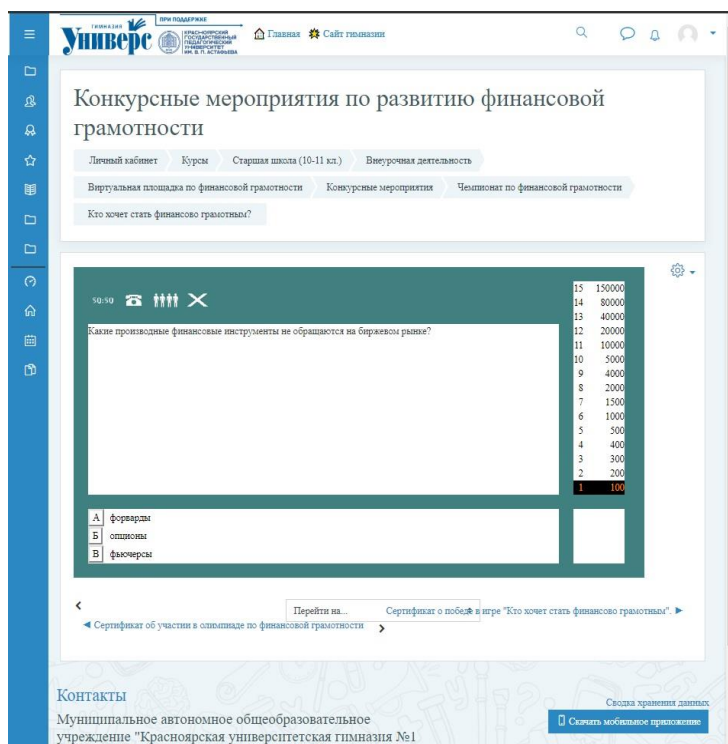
ГИМНАЗИЯ Универс ПРИ ПОДДЕРЖКЕ КРАСНОЯРСКИЙ ГОСУДАРСТВЕННЫЙ ПЕДАГОГИЧЕСКИЙ УНИВЕРСИТЕТ ИМ. В. П. АСТАФЬЕВА

Главная Сайт гимназии

Конкурсные мероприятия по развитию финансовой грамотности

Личный кабинет Курсы Старшая школа (10-11 кл.) Внеурочная деятельность

Виртуальная площадка по финансовой грамотности Конкурсные мероприятия Чемпионат по финансовой грамотности

Кто хочет стать финансово грамотным?

50:50

Какие производные финансовые инструменты не обращаются на биржевом рынке?

| | |
|---|---|
| 15 | 150000 |
| 14 | 80000 |
| 13 | 40000 |
| 12 | 20000 |
| 11 | 10000 |
| 10 | 5000 |
| 9 | 4000 |
| 8 | 2000 |
| 7 | 1500 |
| 6 | 1000 |
| 5 | 500 |
| 4 | 400 |
| 3 | 300 |
| 2 | 200 |
| 1 | 100 |

А форварды
Б опционы
В фьючерсы

Перейти на... Сертификат о победе в игре "Кто хочет стать финансово грамотным". ►

◄ Сертификат об участии в олимпиаде по финансовой грамотности

Контакты

Сводка хранения данных

Муниципальное автономное общеобразовательное учреждение "Красноярская университетская гимназия №1

Скачать мобильное приложение